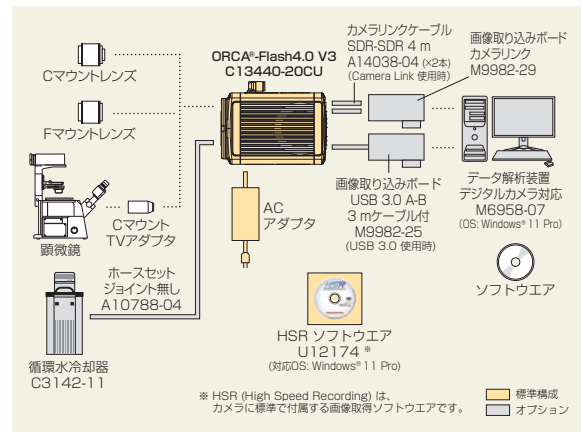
Cマウントレンズ

Fマウントレンズ

顕微鏡

Cマウント TVアダプタ

ORCA®-Flash4.0 V3
C13440-20CU

カメラリンクケーブル
SDR-SDR 4 m
A14038-04 (×2本)
(Camera Link 使用時)

画像取り込みボード
カメラリンク
M9982-29

画像取り込みボード
USB 3.0 A-B
3 mケーブル付
M9982-25
(USB 3.0 使用時)

データ解析装置
デジタルカメラ対応
M6958-07
(OS: Windows® 11 Pro)

AC
アダプタ

ホースセット
ジョイント無し
A10788-04

循環水冷却器
C3142-11

HSR ソフトウエア
U12174 ※
(対応OS: Windows® 11 Pro)

ソフトウエア

※ HSR (High Speed Recording) は、カメラに標準で付属する画像取得ソフトウエアです。

標準構成
オプション